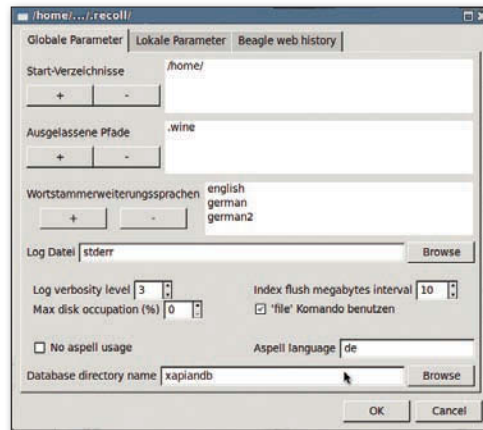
/home/.../.recoll/

Globale Parameter | Lokale Parameter | Beagle web history

Start-Verzeichnisse
/home/
+ -

Ausgelassene Pfade
.wine
+ -

Wortstammerweiterungssprachen
english
german
german2
+ -

Log Datei stderr
Browse

Log verbosity level 3
Index flush megabytes interval 10
Max disk occupation (%) 0
'file' Komando benutzen

No aspell usage
Aspell language de

Database directory name xapiandb
Browse

OK
Cancel